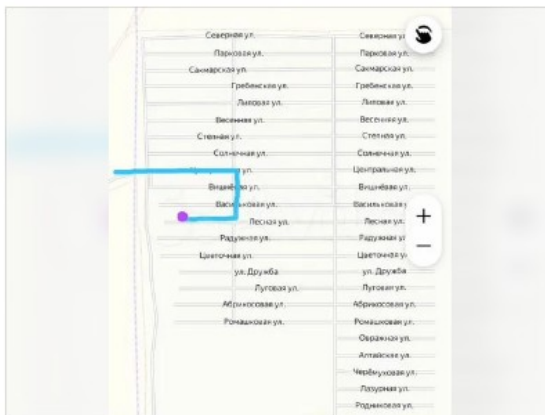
Северная ул.
Паркова ул.
Сакмарская ул.
Гребенская ул.
Липовая ул.
Весенняя ул.
Степная ул.
Солнечная ул.
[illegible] ул.
Вишнёвая ул.
Васи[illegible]ковая ул.
Лесная ул.
Радужная ул.
Цветочная ул.
ул. Дружба
Луговая ул.
Абрикосовая ул.
Ромашковая ул.

Северная ул.
Парковая ул.
Сакмарская ул.
Гребенская ул.
Липовая ул.
Весенняя ул.
Степная ул.
Солнечная ул.
Центральная ул.
Вишнёвая ул.
Васильковая ул.
Лесная ул.
Радужная ул.
Цветочная ул.
ул. Дружба
Луговая ул.
Абрикосовая ул.
Ромашковая ул.
Овражная ул.
Алтайская ул.
Черёмуховая ул.
Лазурная ул.
Родниковая ул.

+
−